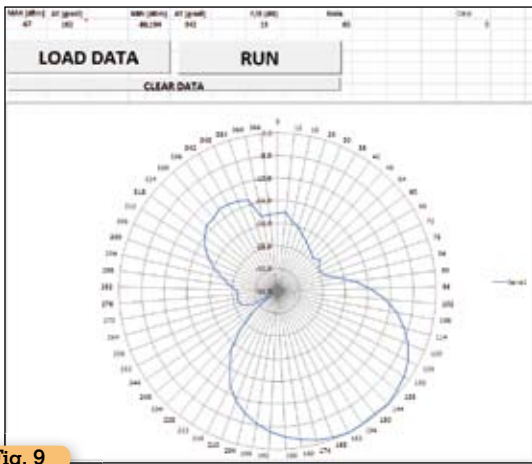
MAX (dBm) AZ (grad) MIN (dBm) AZ (grad) F/B (dB) Gain
47 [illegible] 48,194 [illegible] 15 40

LOAD DATA

RUN

CLEAR DATA

0 6 12 18 24 30 36 42 48 54 60 66 72 78 84 90 96 102 108 114 120 126 132 138 144 150 156 162 168 174 180 186 192 198 204 210 216 222 228 234 240 246 252 258 264 270 276 282 288 294 300 306 312 318 324 330 336 342 348 354

Serie1

Fig. 9